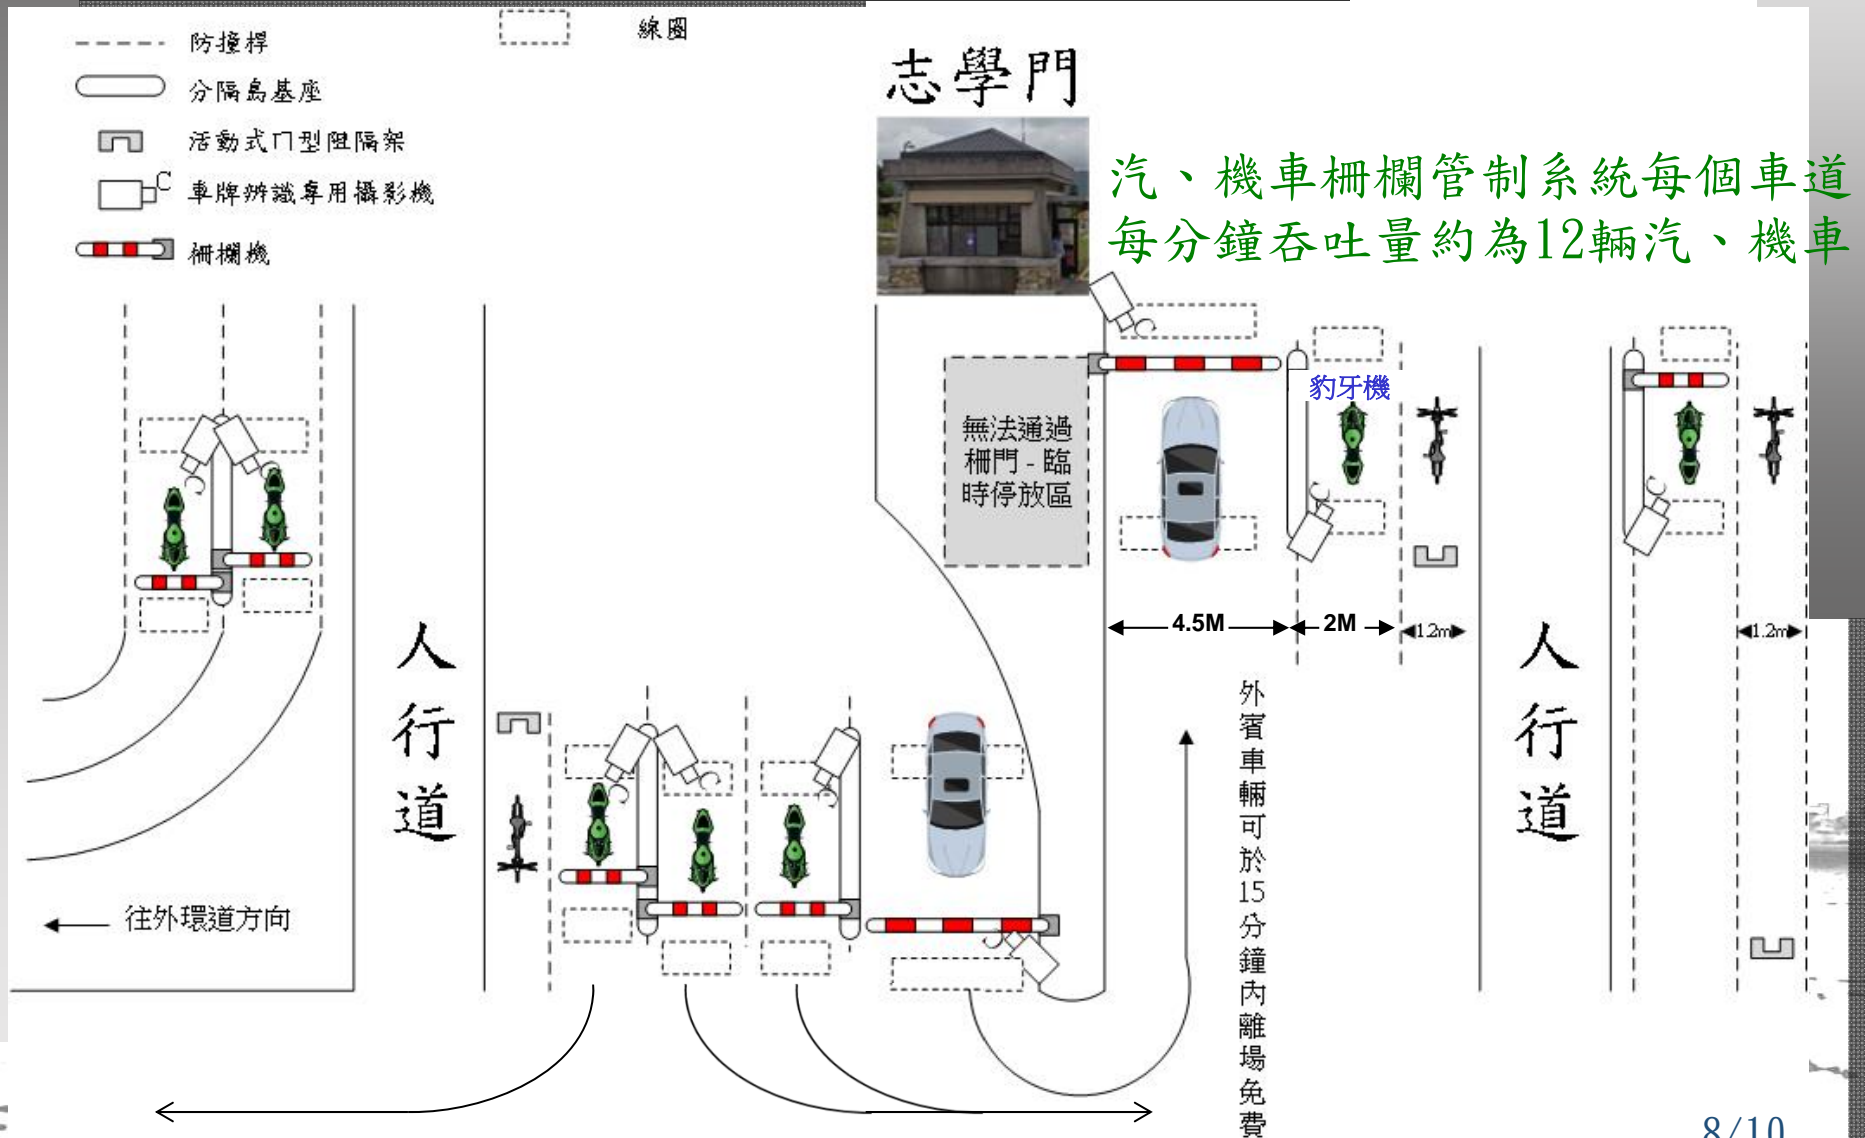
防撞桿
線圈
分隔島基座
活動式ㄇ型阻隔架
車牌辨識專用攝影機
柵欄機

志學門

汽、機車柵欄管制系統每個車道每分鐘吞吐量約為12輛汽、機車

無法通過柵門 - 臨時停放區

豹牙機

4.5M
2M
1.2m
1.2m

人行道

人行道

外賓車輛可於15分鐘內離場免費

往外環道方向

8/10